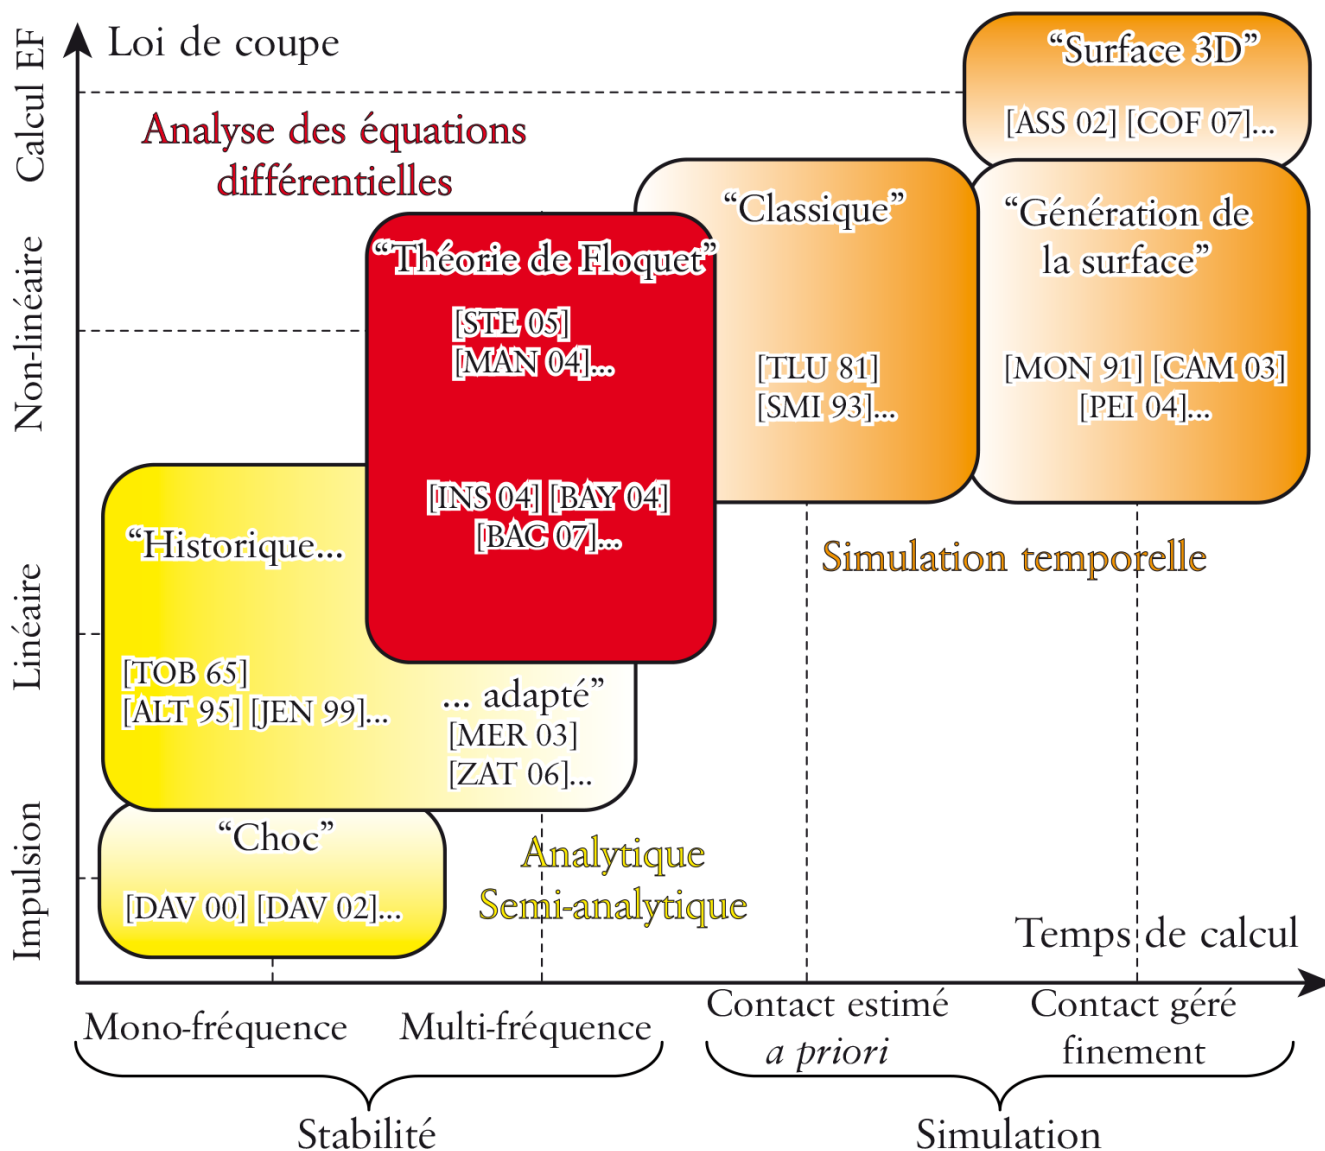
Loi de coupe

Calcul EF

Non-linéaire

Linéaire

Impulsion

Analyse des équations différentielles

"Surface 3D"

[ASS 02] [COF 07]...

"Classique"

[TLU 81]
[SMI 93]...

"Génération de la surface"

[MON 91] [CAM 03]
[PEI 04]...

"Théorie de Floquet"

[STE 05]
[MAN 04]...

[INS 04] [BAY 04]
[BAC 07]...

"Historique...

[TOB 65]
[ALT 95] [JEN 99]...

... adapté"
[MER 03]
[ZAT 06]...

Simulation temporelle

"Choc"

[DAV 00] [DAV 02]...

Analytique
Semi-analytique

Temps de calcul

Mono-fréquence

Multi-fréquence

Contact estimé *a priori*

Contact géré finement

Stabilité

Simulation